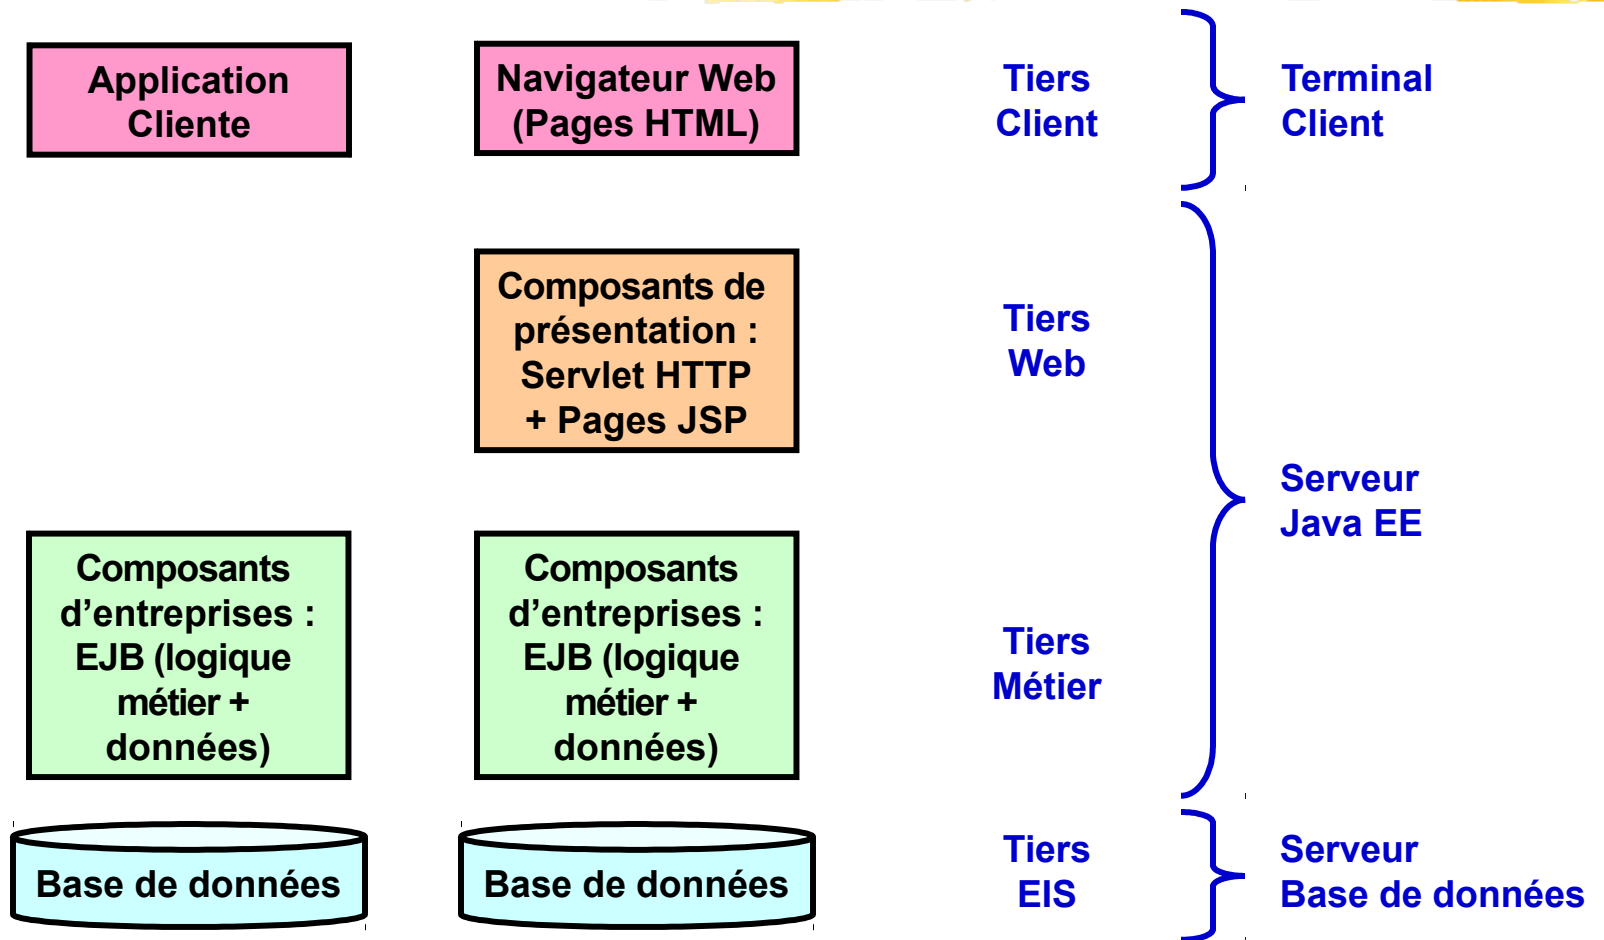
Application Cliente

Navigateur Web (Pages HTML)

Tiers Client

Terminal Client

Composants de présentation : Servlet HTTP + Pages JSP

Tiers Web

Serveur Java EE

Composants d’entreprises : EJB (logique métier + données)

Composants d’entreprises : EJB (logique métier + données)

Tiers Métier

Base de données

Base de données

Tiers EIS

Serveur Base de données